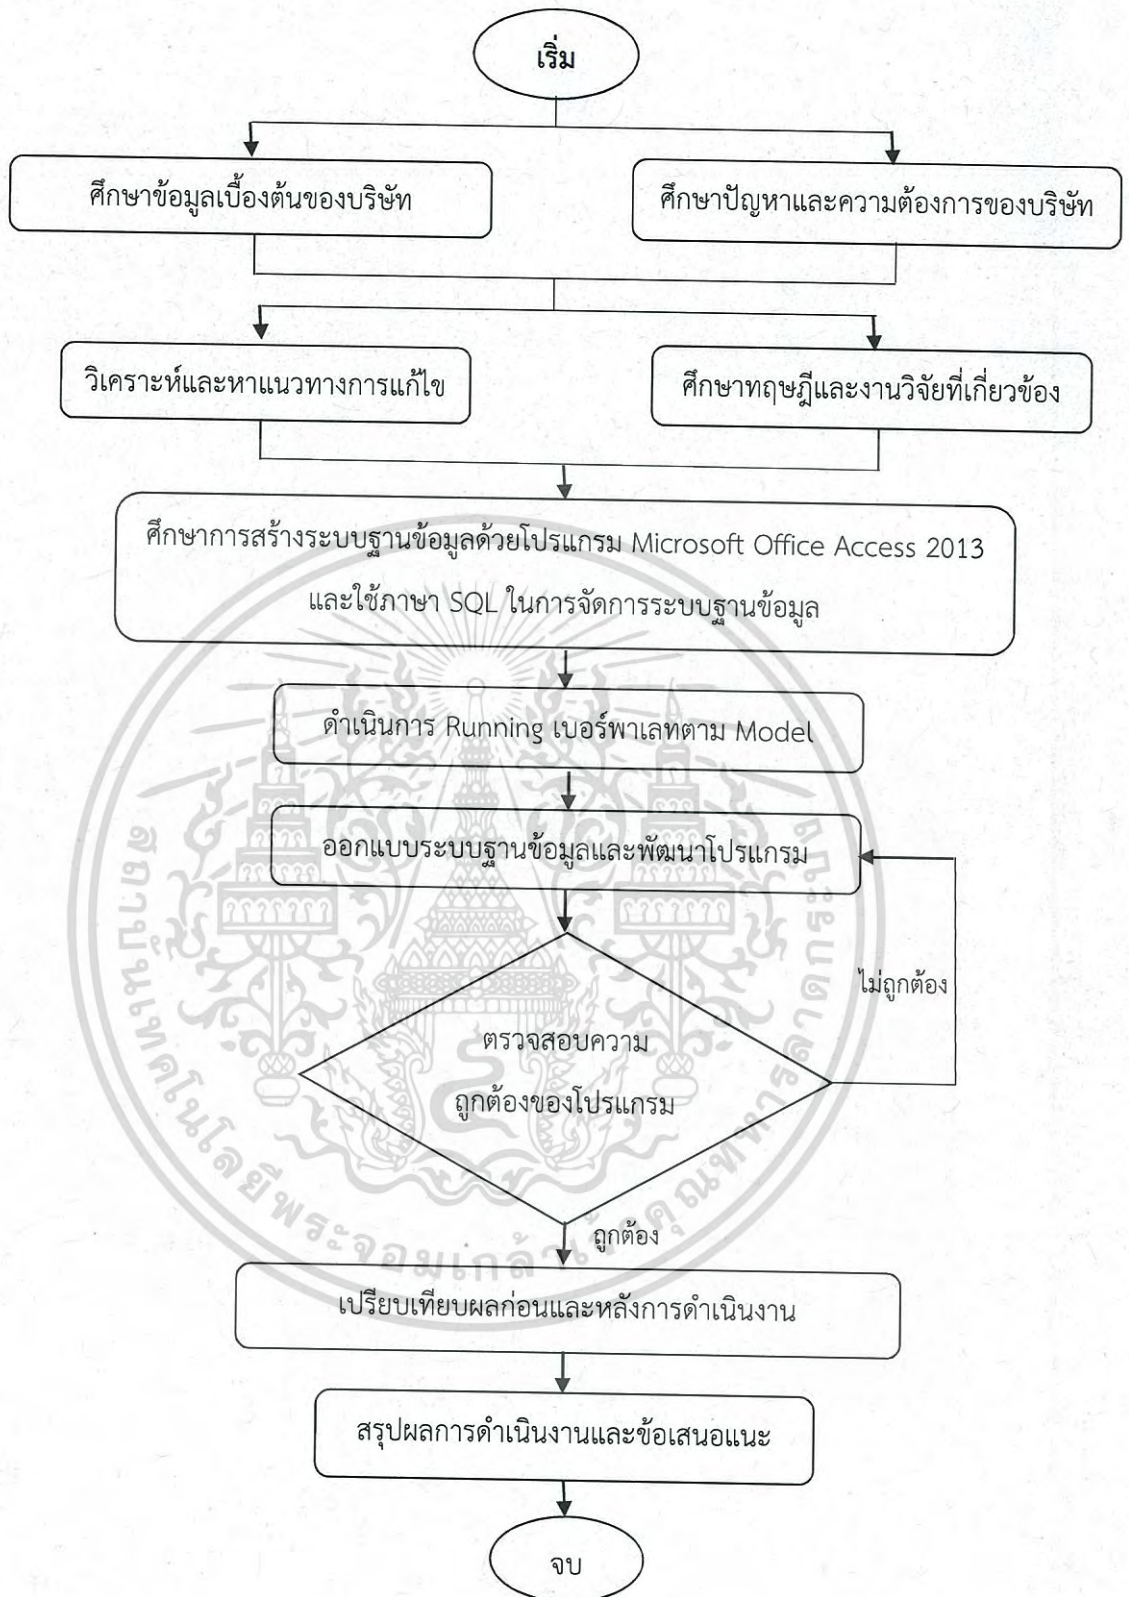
เริ่ม

ศึกษาข้อมูลเบื้องต้นของบริษัท

ศึกษาปัญหาและความต้องการของบริษัท

วิเคราะห์และหาแนวทางการแก้ไข

ศึกษาทฤษฎีและงานวิจัยที่เกี่ยวข้อง

ศึกษาการสร้างระบบฐานข้อมูลด้วยโปรแกรม Microsoft Office Access 2013 และใช้ภาษา SQL ในการจัดการระบบฐานข้อมูล

ดำเนินการ Running เบอร์พาเลทตาม Model

ออกแบบระบบฐานข้อมูลและพัฒนาโปรแกรม

ไม่ถูกต้อง

ตรวจสอบความถูกต้องของโปรแกรม

ถูกต้อง

เปรียบเทียบผลก่อนและหลังการดำเนินงาน

สรุปผลการดำเนินงานและข้อเสนอแนะ

จบ

สถาบันเทคโนโลยีพระจอมเกล้าเจ้าคุณทหารลาดกระบัง